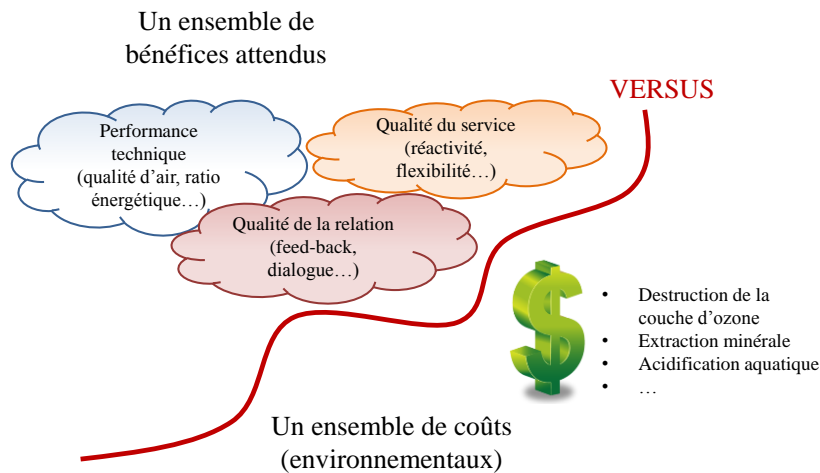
Un ensemble de bénéfices attendus

VERSUS

Performance technique (qualité d'air, ratio énergétique…)

Qualité du service (réactivité, flexibilité…)

Qualité de la relation (feed-back, dialogue…)

- Destruction de la couche d'ozone
- Extraction minérale
- Acidification aquatique
- …

Un ensemble de coûts (environnementaux)